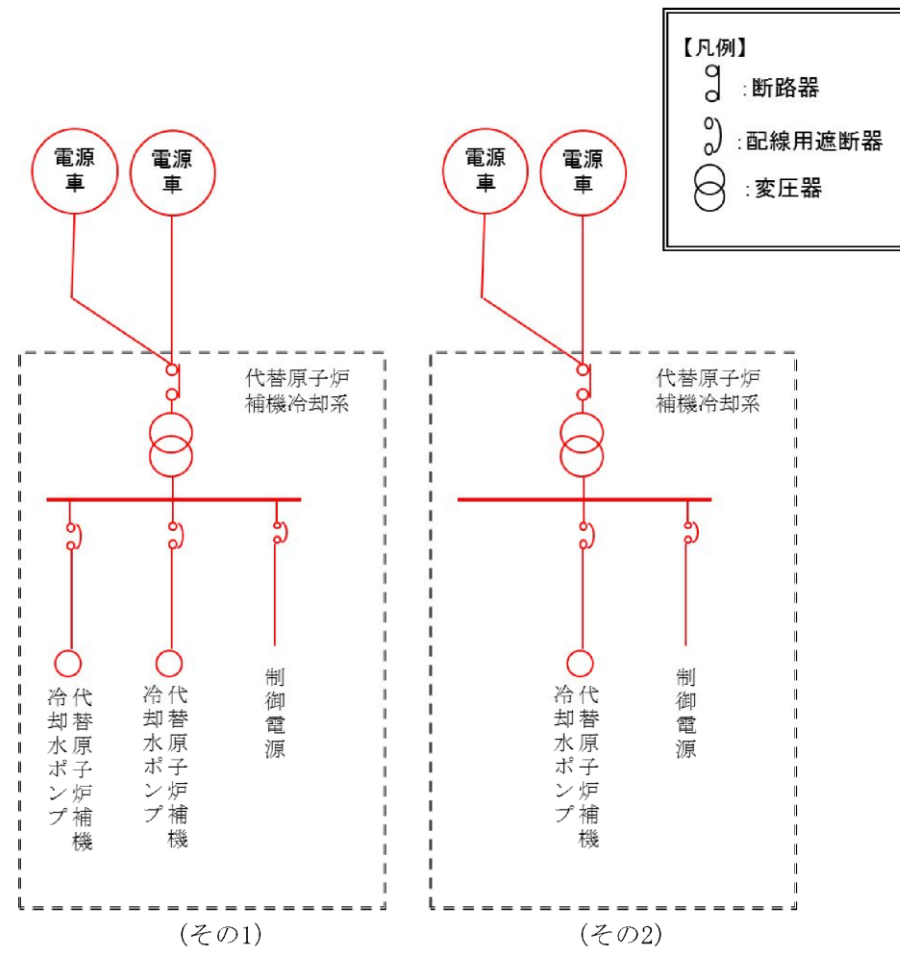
【凡例】
:断路器
:配線用遮断器
:変圧器

電源車
電源車
代替原子炉補機冷却系
代替原子炉補機冷却水ポンプ
代替原子炉補機冷却水ポンプ
制御電源
(その1)

電源車
電源車
代替原子炉補機冷却系
代替原子炉補機冷却水ポンプ
制御電源
(その2)